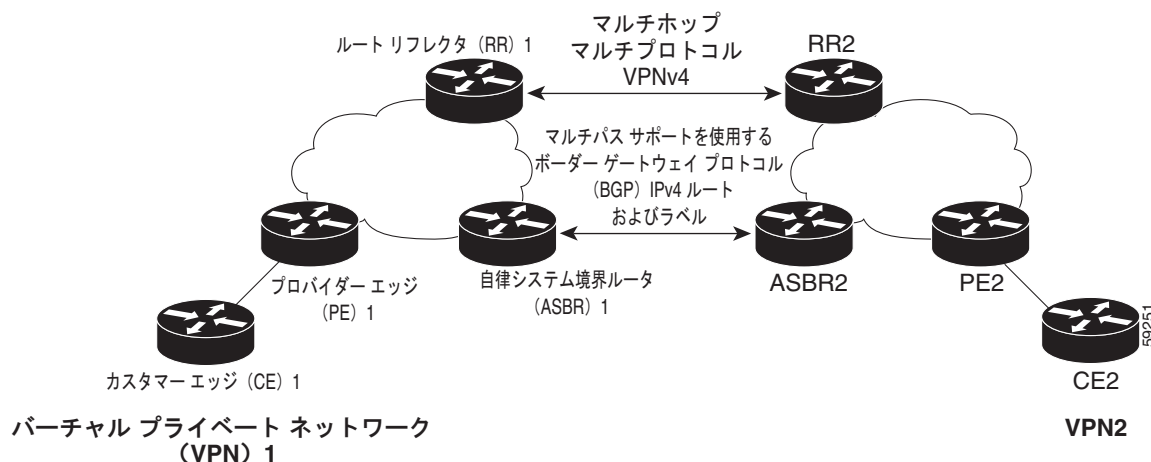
ルート リフレクタ（RR）1

マルチホップ
マルチプロトコル
VPNv4

RR2

マルチパス サポートを使用する
ボーダー ゲートウェイ プロトコル
（BGP）IPv4 ルート
およびラベル

プロバイダー エッジ
（PE）1

自律システム境界ルータ
（ASBR）1

ASBR2

PE2

カスタマー エッジ（CE）1

CE2

59251

バーチャル プライベート ネットワーク
（VPN）1

VPN2